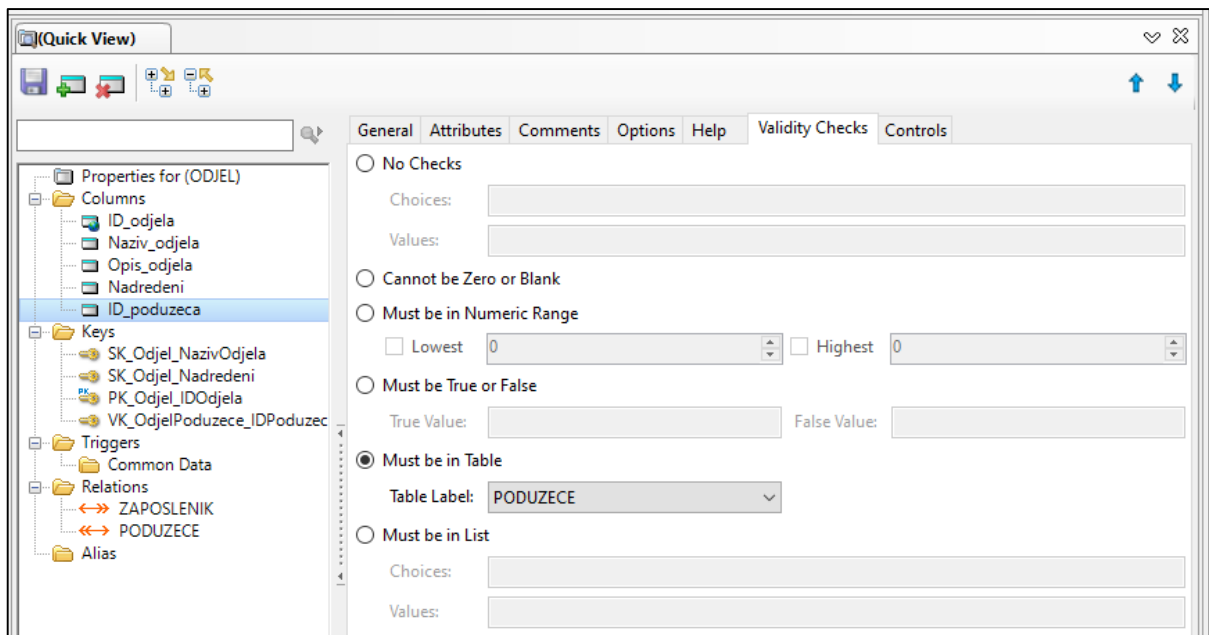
(Quick View)

Properties for (ODJEL)
Columns
ID_odjela
Naziv_odjela
Opis_odjela
Nadredeni
ID_poduzeca
Keys
SK_Odjel_NazivOdjela
SK_Odjel_Nadredeni
PK_Odjel_IDOdjela
VK_OdjelPoduzece_IDPoduzec
Triggers
Common Data
Relations
ZAPOSLENIK
PODUZECE
Alias

General | Attributes | Comments | Options | Help | Validity Checks | Controls

No Checks
Choices:
Values:
Cannot be Zero or Blank
Must be in Numeric Range
Lowest 0
Highest 0
Must be True or False
True Value:
False Value:
Must be in Table
Table Label: PODUZECE
Must be in List
Choices:
Values: